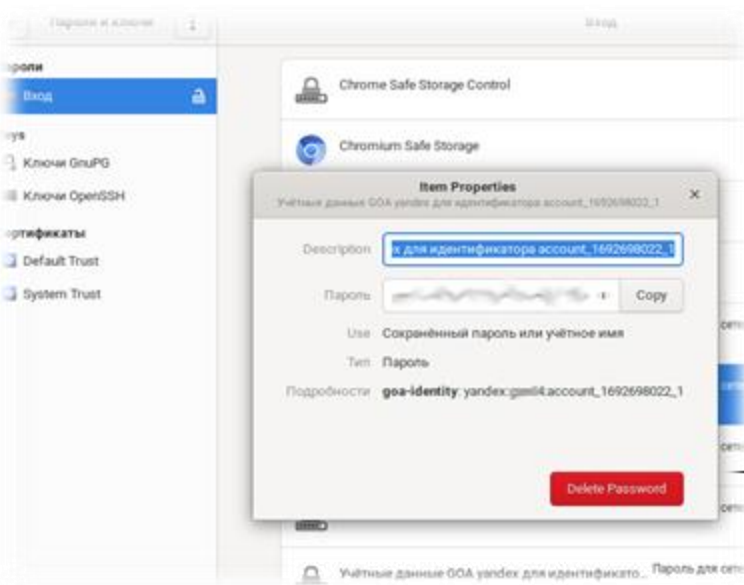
Пароли и ключи

Вход

ароли

Вход

ys

Ключи GnuPG

Ключи OpenSSH

ертификаты

Default Trust

System Trust

Chrome Safe Storage Control

Chromium Safe Storage

Item Properties

Учётные данные GOA yandex для идентификатора account_1692698022_1

×

Description

х для идентификатора account_1692698022_1

Пароль

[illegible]

Copy

Use Сохранённый пароль или учётное имя

Тип Пароль

Подробности goa-identity: yandex:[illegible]4:account_1692698022_1

Delete Password

Учётные данные GOA yandex для идентификато...

Пароль для сет